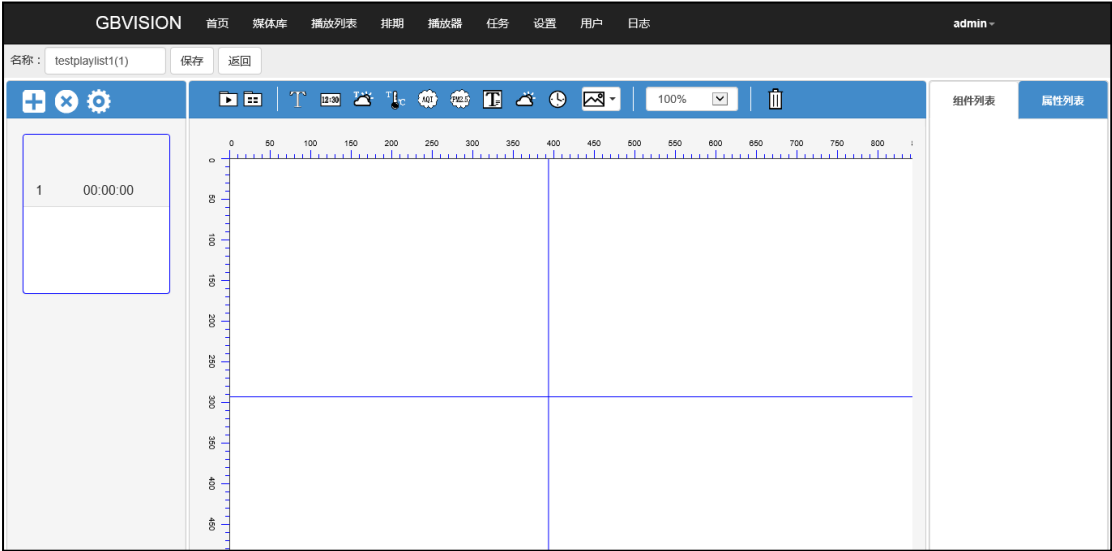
GBVISION 首页 媒体库 播放列表 排期 播放器 任务 设置 用户 日志 admin

名称： testplaylist1(1) 保存 返回

1 00:00:00

12:30 AQI PM2.5

100%

组件列表 属性列表

0 50 100 150 200 250 300 350 400 450 500 550 600 650 700 750 800

0 50 100 150 200 250 300 350 400 450